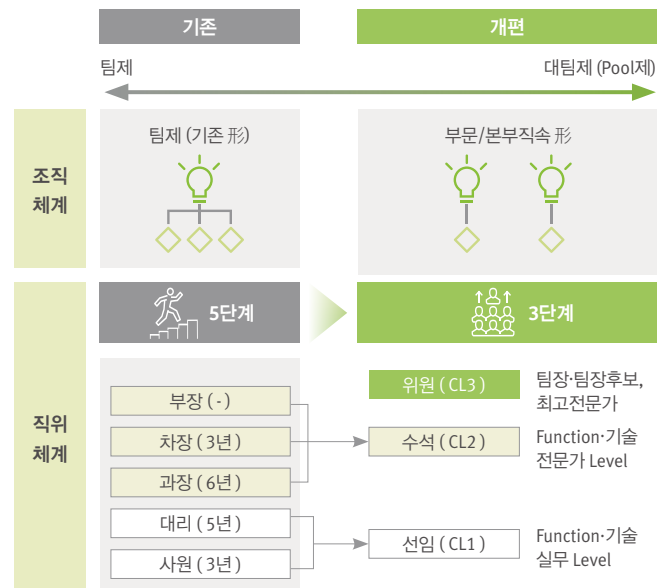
기존

개편

팀제

대팀제 (Pool제)

조직 체계

팀제 (기존 形)

부문/본부직속 形

직위 체계

5단계

3단계

부장 ( - )

차장 ( 3년 )

과장 ( 6년 )

대리 ( 5년 )

사원 ( 3년 )

위원 ( CL3 )

팀장·팀장후보, 최고전문가

수석 ( CL2 )

Function·기술 전문가 Level

선임 ( CL1 )

Function·기술 실무 Level